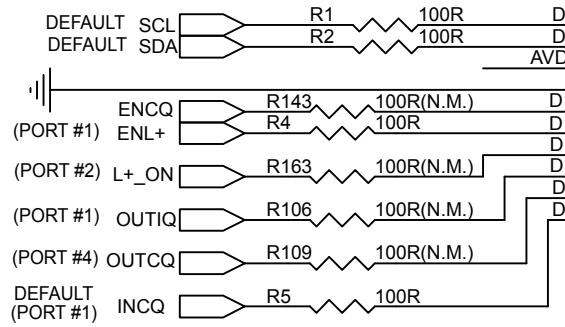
DEFAULT SCL
DEFAULT SDA
R1 100R D
R2 100R D
AVD
ENCQ
(PORT #1) ENL+
R143 100R(N.M.) D
R4 100R D
D
(PORT #2) L+_ON
R163 100R(N.M.) D
D
(PORT #1) OUTIQ
R106 100R(N.M.) D
(PORT #4) OUTCQ
R109 100R(N.M.)
DEFAULT
(PORT #1) INCQ
R5 100R